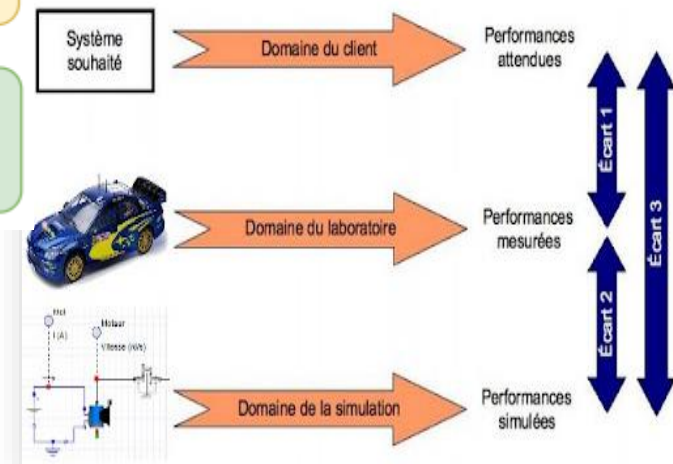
Système souhaité

Domaine du client

Performances attendues

Domaine du laboratoire

Performances mesurées

Ucl
I (A)

Moteur
Vitesse (rd/s)

Domaine de la simulation

Performances simulées

Écart 1

Écart 2

Écart 3